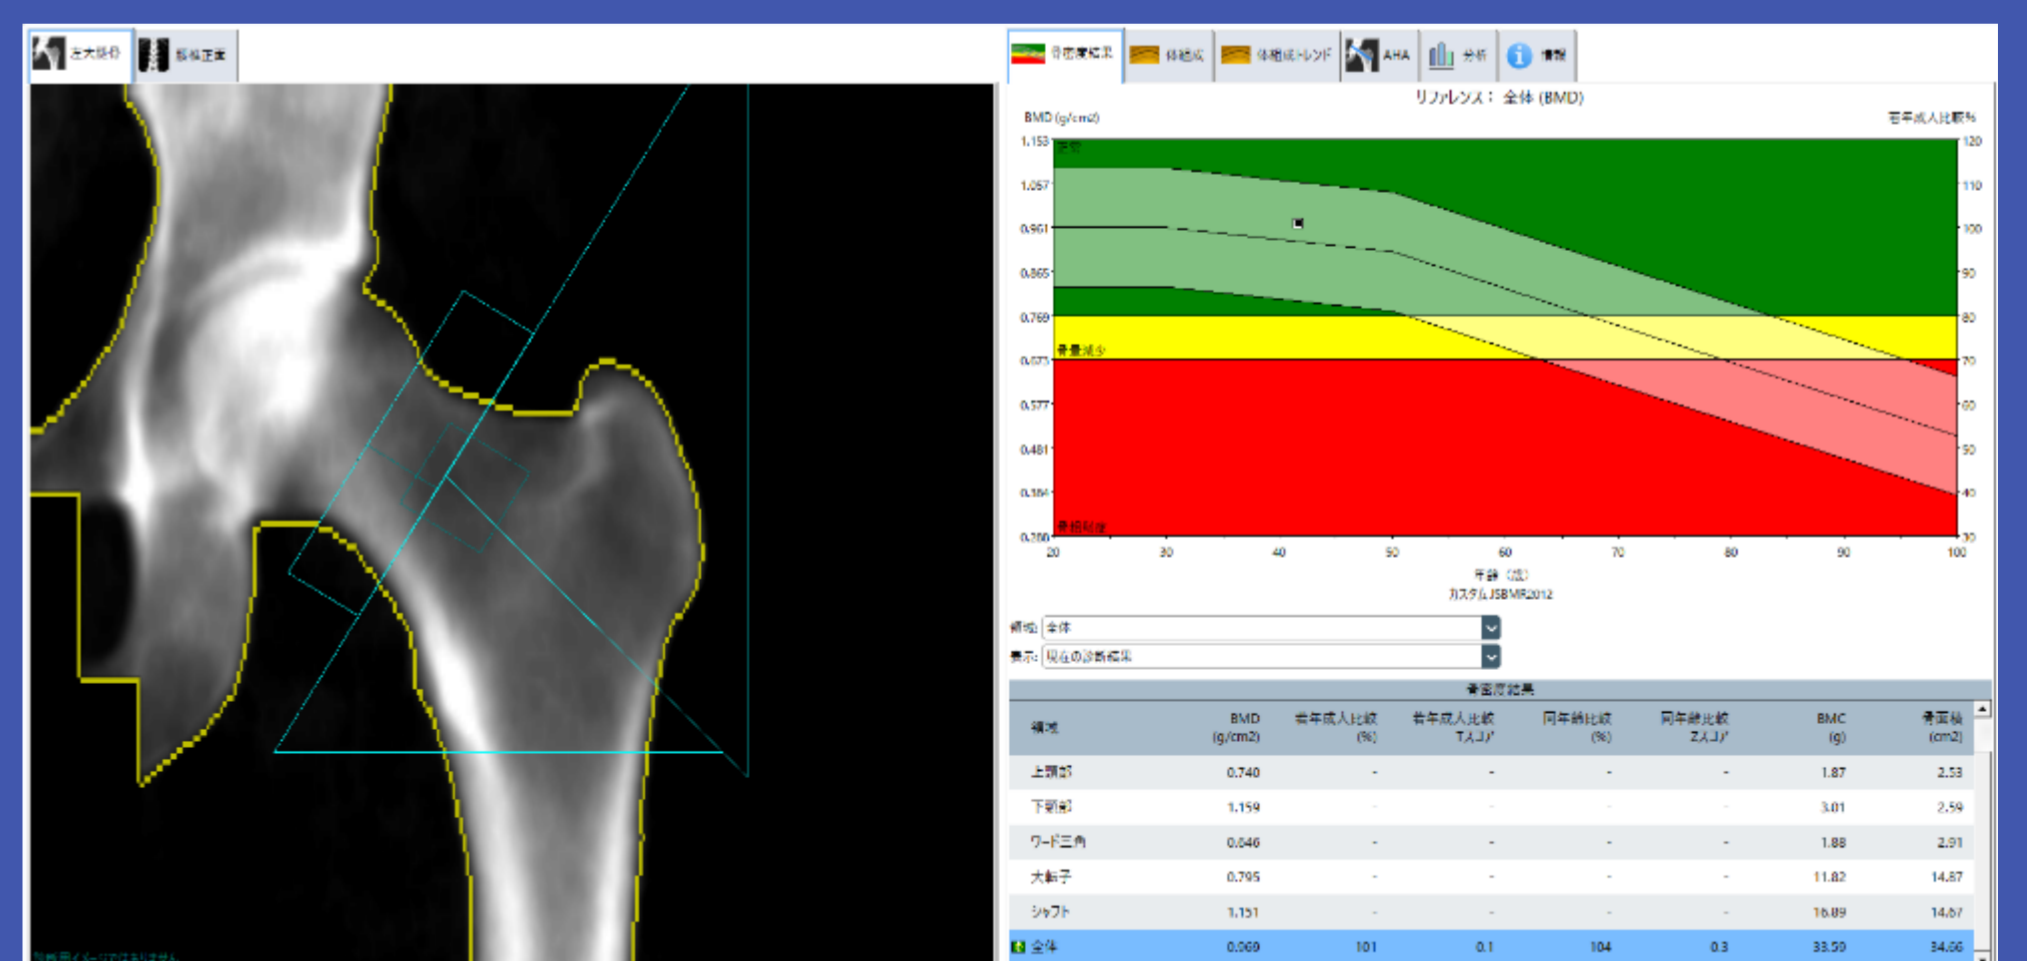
左大腿骨 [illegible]

骨密度結果 体組成 体組成トレンド AHA 分析 情報

リファレンス： 全体 (BMD)

BMD (g/cm2)

若年成人比較%

1.153 1.057 0.961 0.865 0.769 0.673 0.577 0.481 0.384 0.288

120 110 100 90 80 70 60 50 40 30

正常

骨量減少

骨粗鬆症

20 30 40 50 60 70 80 90 100

年齢 (歳)

カスタム JSBMR2012

領域: 全体

表示: 現在の診断結果

骨密度結果

| 領域 | BMD (g/cm2) | 若年成人比較 (%) | 若年成人比較 Tスコア | 同年齢比較 (%) | 同年齢比較 Zスコア | BMC (g) | 骨面積 (cm2) |
|---|---|---|---|---|---|---|---|
| 上頸部 | 0.740 | - | - | - | - | 1.87 | 2.53 |
| 下頸部 | 1.159 | - | - | - | - | 3.01 | 2.59 |
| ワード三角 | 0.646 | - | - | - | - | 1.88 | 2.91 |
| 大転子 | 0.795 | - | - | - | - | 11.82 | 14.87 |
| シャフト | 1.151 | - | - | - | - | 16.89 | 14.67 |
| 全体 | 0.969 | 101 | 0.1 | 104 | 0.3 | 33.59 | 34.66 |

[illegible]